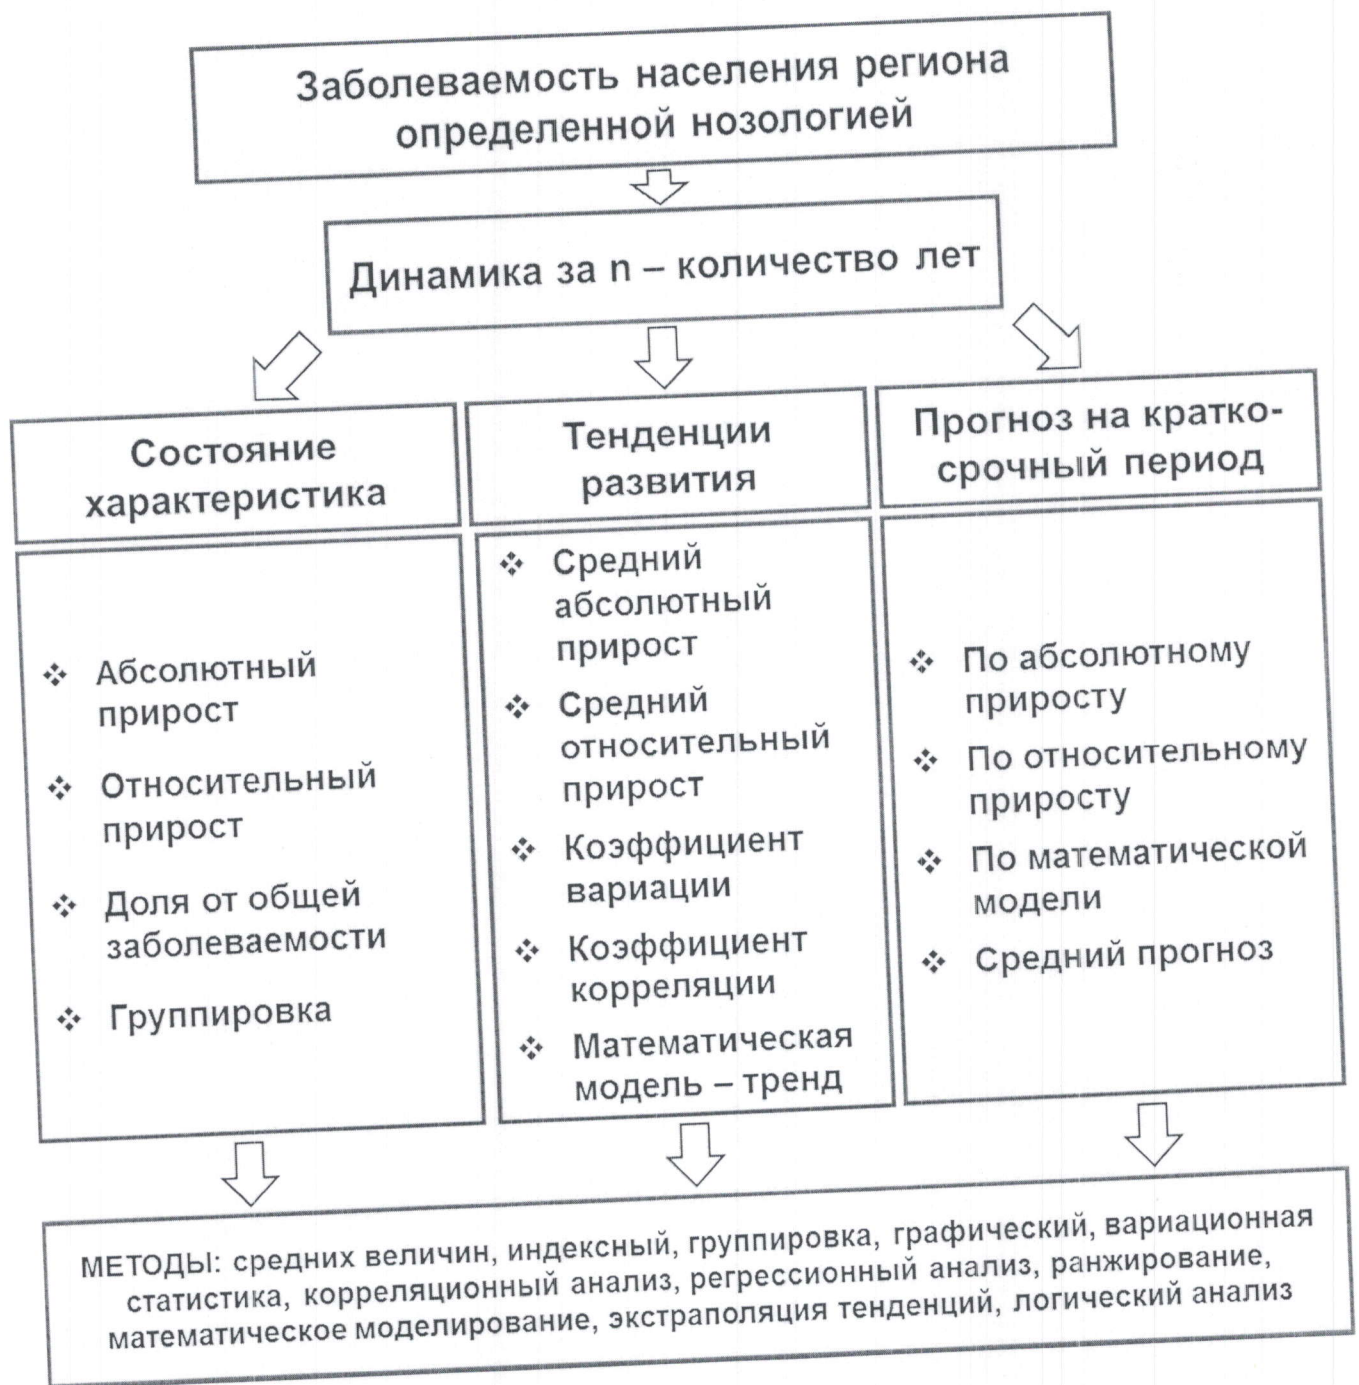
Заболеваемость населения региона определенной нозологией

Динамика за n – количество лет

Состояние характеристика

❖ Абсолютный прирост
❖ Относительный прирост
❖ Доля от общей заболеваемости
❖ Группировка

Тенденции развития

❖ Средний абсолютный прирост
❖ Средний относительный прирост
❖ Коэффициент вариации
❖ Коэффициент корреляции
❖ Математическая модель – тренд

Прогноз на кратко-срочный период

❖ По абсолютному приросту
❖ По относительному приросту
❖ По математической модели
❖ Средний прогноз

МЕТОДЫ: средних величин, индексный, группировка, графический, вариационная статистика, корреляционный анализ, регрессионный анализ, ранжирование, математическое моделирование, экстраполяция тенденций, логический анализ